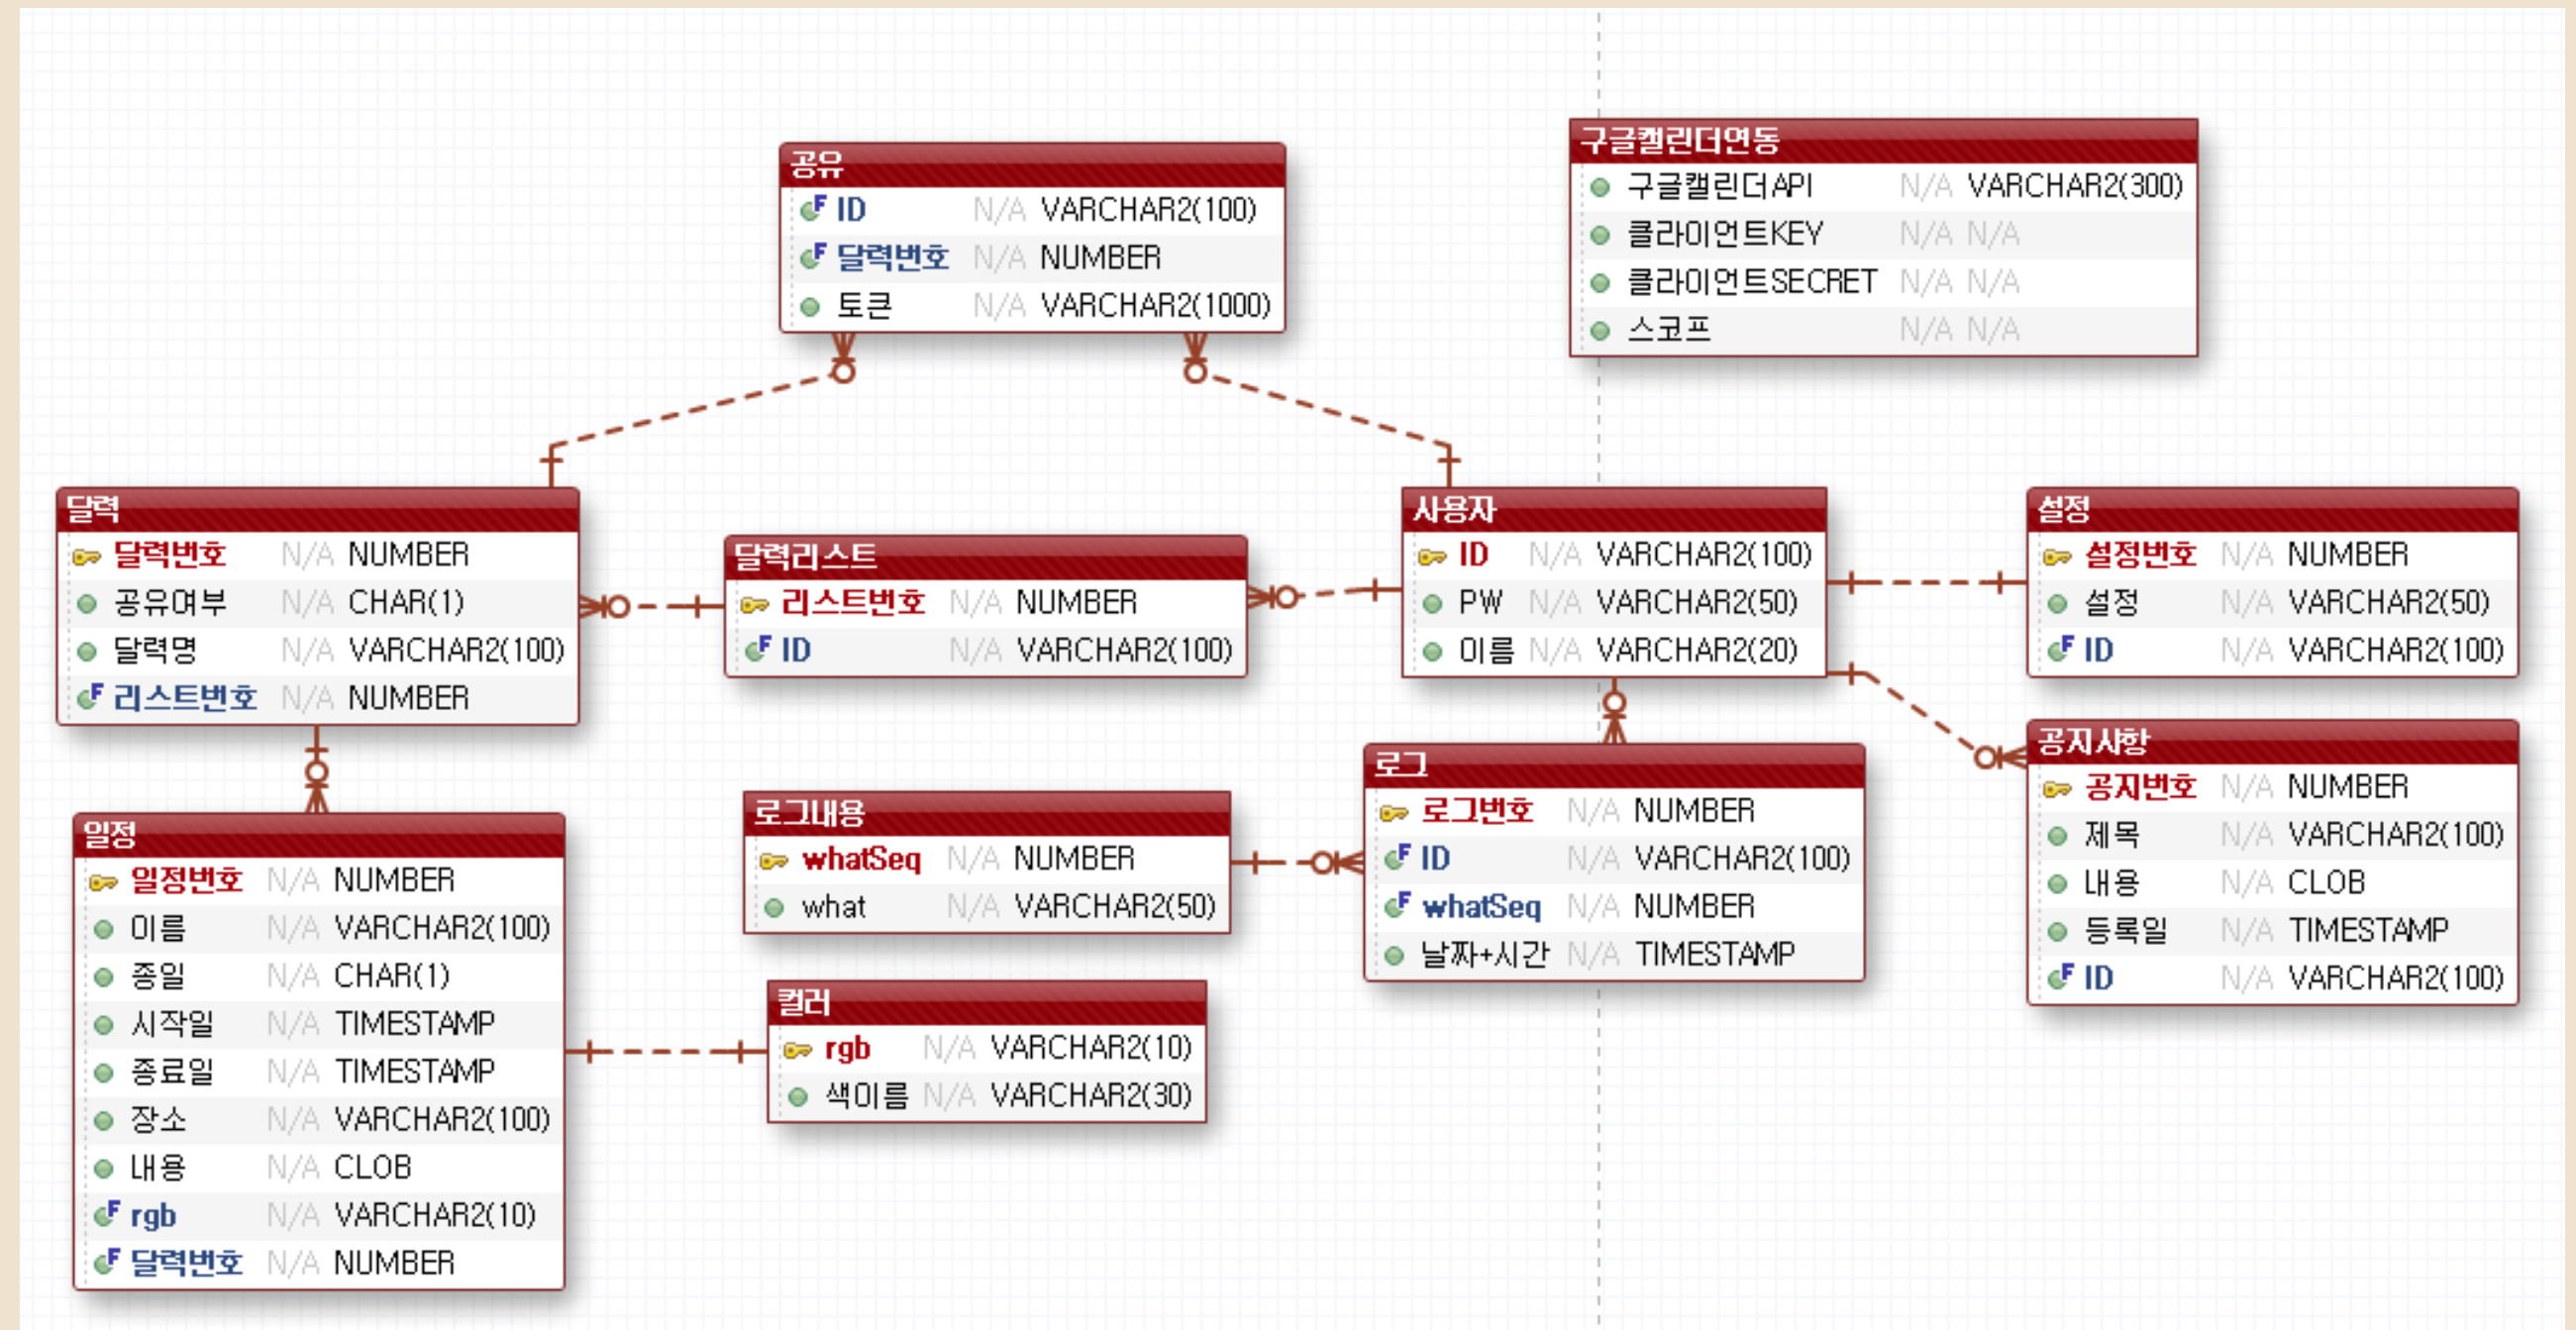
공유
ID N/A VARCHAR2(100)
달력번호 N/A NUMBER
토큰 N/A VARCHAR2(1000)

구글캘린더연동
구글캘린더API N/A VARCHAR2(300)
클라이언트KEY N/A N/A
클라이언트SECRET N/A N/A
스코프 N/A N/A

달력
달력번호 N/A NUMBER
공유여부 N/A CHAR(1)
달력명 N/A VARCHAR2(100)
리스트번호 N/A NUMBER

달력리스트
리스트번호 N/A NUMBER
ID N/A VARCHAR2(100)

사용자
ID N/A VARCHAR2(100)
PW N/A VARCHAR2(50)
이름 N/A VARCHAR2(20)

설정
설정번호 N/A NUMBER
설정 N/A VARCHAR2(50)
ID N/A VARCHAR2(100)

공지사항
공지번호 N/A NUMBER
제목 N/A VARCHAR2(100)
내용 N/A CLOB
등록일 N/A TIMESTAMP
ID N/A VARCHAR2(100)

로그
로그번호 N/A NUMBER
ID N/A VARCHAR2(100)
whatSeq N/A NUMBER
날짜+시간 N/A TIMESTAMP

로그내용
whatSeq N/A NUMBER
what N/A VARCHAR2(50)

일정
일정번호 N/A NUMBER
이름 N/A VARCHAR2(100)
종일 N/A CHAR(1)
시작일 N/A TIMESTAMP
종료일 N/A TIMESTAMP
장소 N/A VARCHAR2(100)
내용 N/A CLOB
rgb N/A VARCHAR2(10)
달력번호 N/A NUMBER

컬러
rgb N/A VARCHAR2(10)
색이름 N/A VARCHAR2(30)